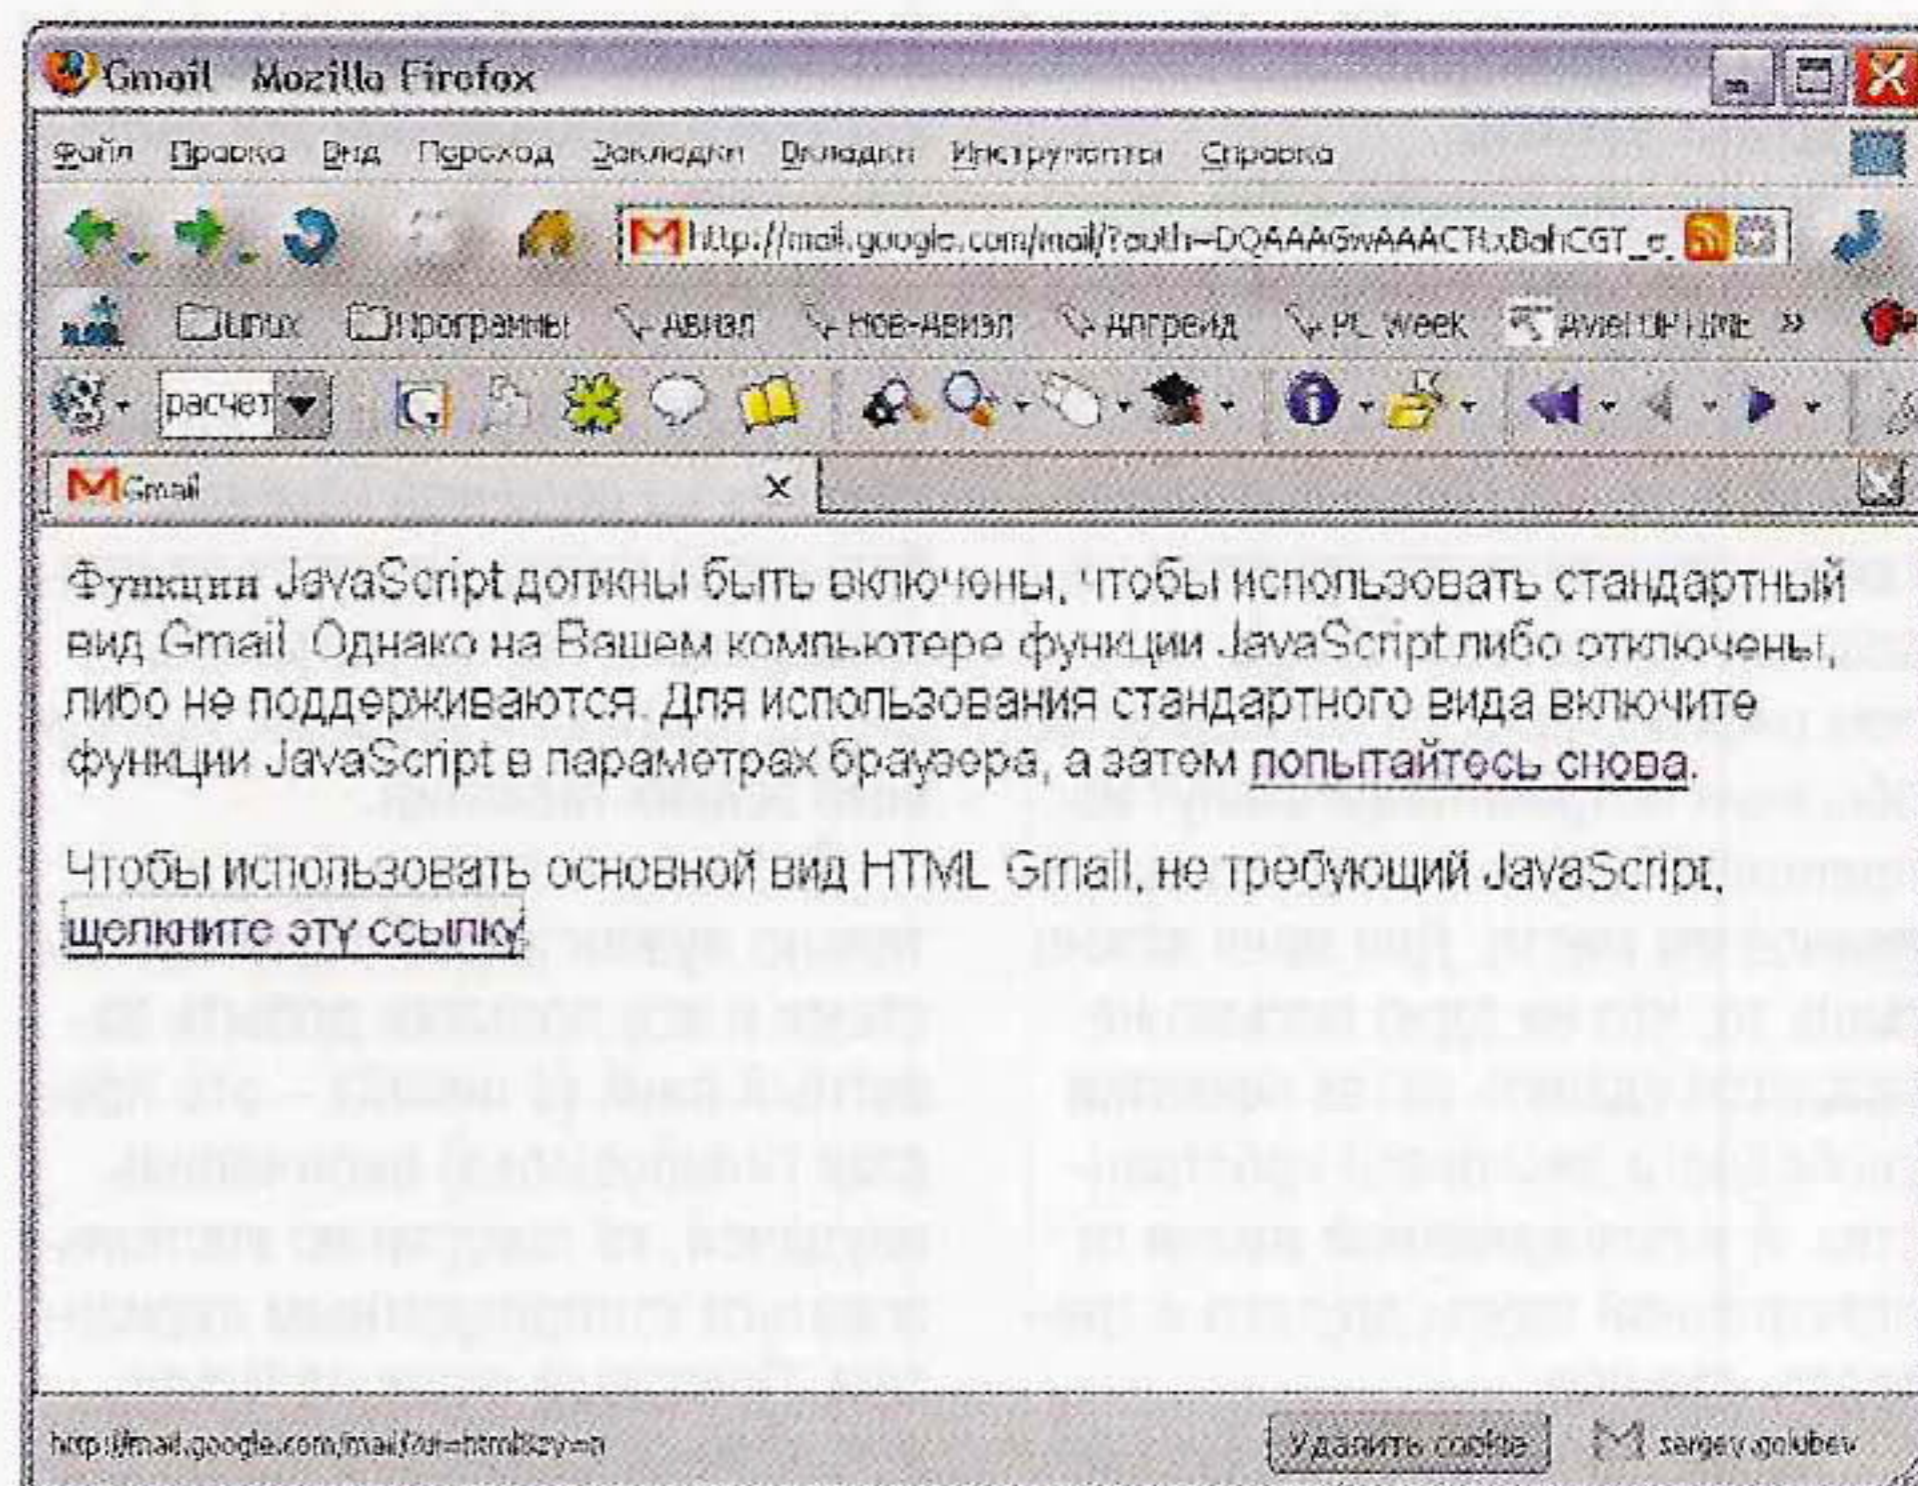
Gmail Mozilla Firefox

Файл Правка Вид Переход Закладки Вкладки Инструменты Справка

http://mail.google.com/mail/?auth=DQAAAGwAAACTtxBahCGT_c

linux программы авизл нов-авизл апгрейд PC week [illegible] »

расчет

Gmail ×

Функции JavaScript должны быть включены, чтобы использовать стандартный вид Gmail. Однако на Вашем компьютере функции JavaScript либо отключены, либо не поддерживаются. Для использования стандартного вида включите функции JavaScript в параметрах браузера, а затем попытайтесь снова.

Чтобы использовать основной вид HTML Gmail, не требующий JavaScript, щелкните эту ссылку.

http://mail.google.com/mail/?ui=html&zy=n

Удалить cookie

sergey.golubev